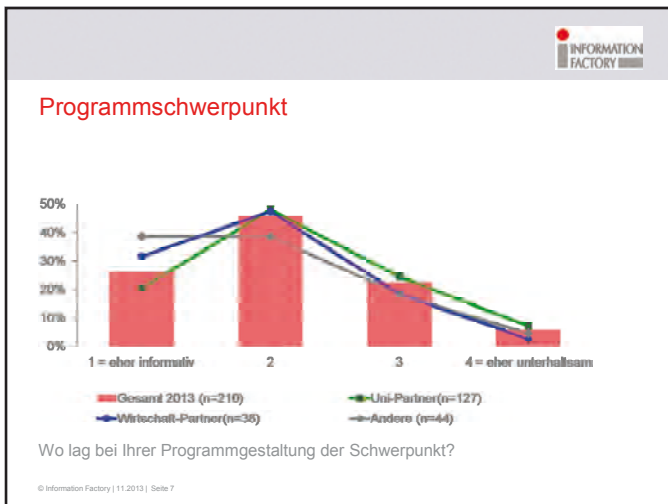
INFORMATION FACTORY

Programmschwerpunkt

50%
40%
30%
20%
10%
0%

1 = eher informativ
2
3
4 = eher unterhaltsam

Gesamt 2013 (n=210)
Uni-Partner(n=127)
Wirtschaft-Partner(n=38)
Andere (n=44)

Wo lag bei Ihrer Programmgestaltung der Schwerpunkt?

© Information Factory | 11.2013 | Seite 7